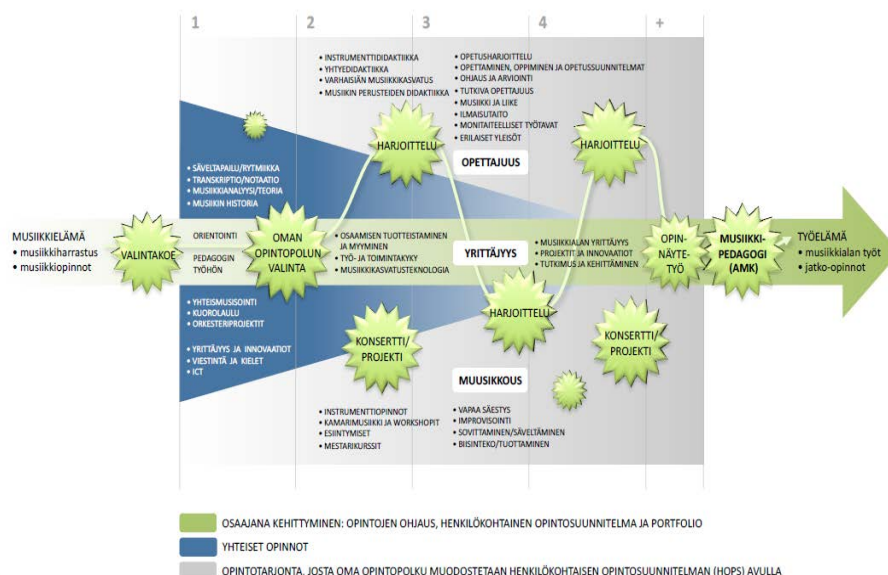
1

2

3

4

+

• INSTRUMENTTIDIDAKTIIKKA
• YHTYEDIDAKTIIKKA
• VARHAISIÄN MUSIIKKIKASVATUS
• MUSIIKIN PERUSTEIDEN DIDAKTIIKKA

• OPETUSHARJOITTELU
• OPETTAMINEN, OPPIMINEN JA OPETUSSUUNNITELMAT
• OHJAUS JA ARVIOINTI
• TUTKIVA OPETTAJUUS
• MUSIIKKI JA LIIKE
• ILMAISUTAITO
• MONITAITEELLISET TYÖTAVAT
• ERILAISET YLEISÖT

HARJOITTELU

HARJOITTELU

OPETTAJUUS

• SÄVELTAPAILU/RYTMIIKKA
• TRANSKRIPTIO/NOTAATIO
• MUSIIKKIANALYYSI/TEORIA
• MUSIIKIN HISTORIA

MUSIIKKIELÄMÄ
• musiikkiharrastus
• musiikkiopinnot

VALINTAKOE

ORIENTOINTI

PEDAGOGIN TYÖHÖN

OMAN OPINTOPOLUN VALINTA

• OSAAMISEN TUOTTEISTAMINEN JA MYYMINEN
• TYÖ- JA TOIMINTAKYKY
• MUSIIKKIKASVATUSTEKNOLOGIA

YRITTÄJYYS

• MUSIIKKIALAN YRITTÄJYYS
• PROJEKTIT JA INNOVAATIOT
• TUTKIMUS JA KEHITTÄMINEN

OPIN-NÄYTE-TYÖ

MUSIIKKI-PEDAGOGI (AMK)

TYÖELÄMÄ
• musiikkialan työt
• jatko-opinnot

• YHTEISMUSISOINTI
• KUOROLAULU
• ORKESTERIPROJEKTIT

• YRITTÄJYYS JA INNOVAATIOT
• VIESTINTÄ JA KIELET
• ICT

HARJOITTELU

KONSERTTI/PROJEKTI

KONSERTTI/PROJEKTI

MUUSIKKOUS

• INSTRUMENTTIOPINNOT
• KAMARIMUSIIKKI JA WORKSHOPIT
• ESIINTYMISET
• MESTARIKURSSIT

• VAPAA SÄESTYS
• IMPROVISOINTI
• SOVITTAMINEN/SÄVELTÄMINEN
• BIISINTEKO/TUOTTAMINEN

OSAAJANA KEHITTYMINEN: OPINTOJEN OHJAUS, HENKILÖKOHTAINEN OPINTOSUUNNITELMA JA PORTFOLIO

YHTEISET OPINNOT

OPINTOTARJONTA, JOSTA OMA OPINTOPOLKU MUODOSTETAAN HENKILÖKOHTAISEN OPINTOSUUNNITELMAN (HOPS) AVULLA